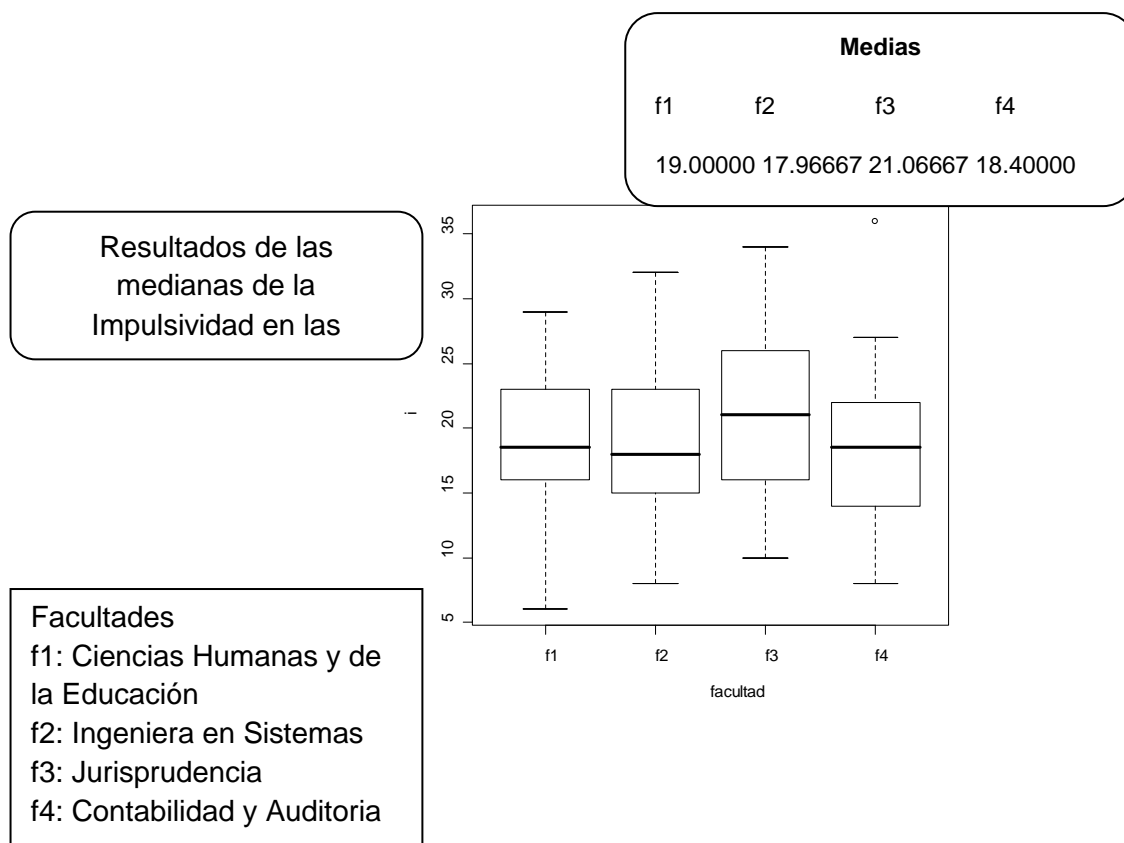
Medias

f1 f2 f3 f4

19.00000 17.96667 21.06667 18.40000

Resultados de las medianas de la Impulsividad en las

35
30
25
20
15
10
5

i

f1 f2 f3 f4

facultad

Facultades
f1: Ciencias Humanas y de la Educación
f2: Ingeniera en Sistemas
f3: Jurisprudencia
f4: Contabilidad y Auditoria